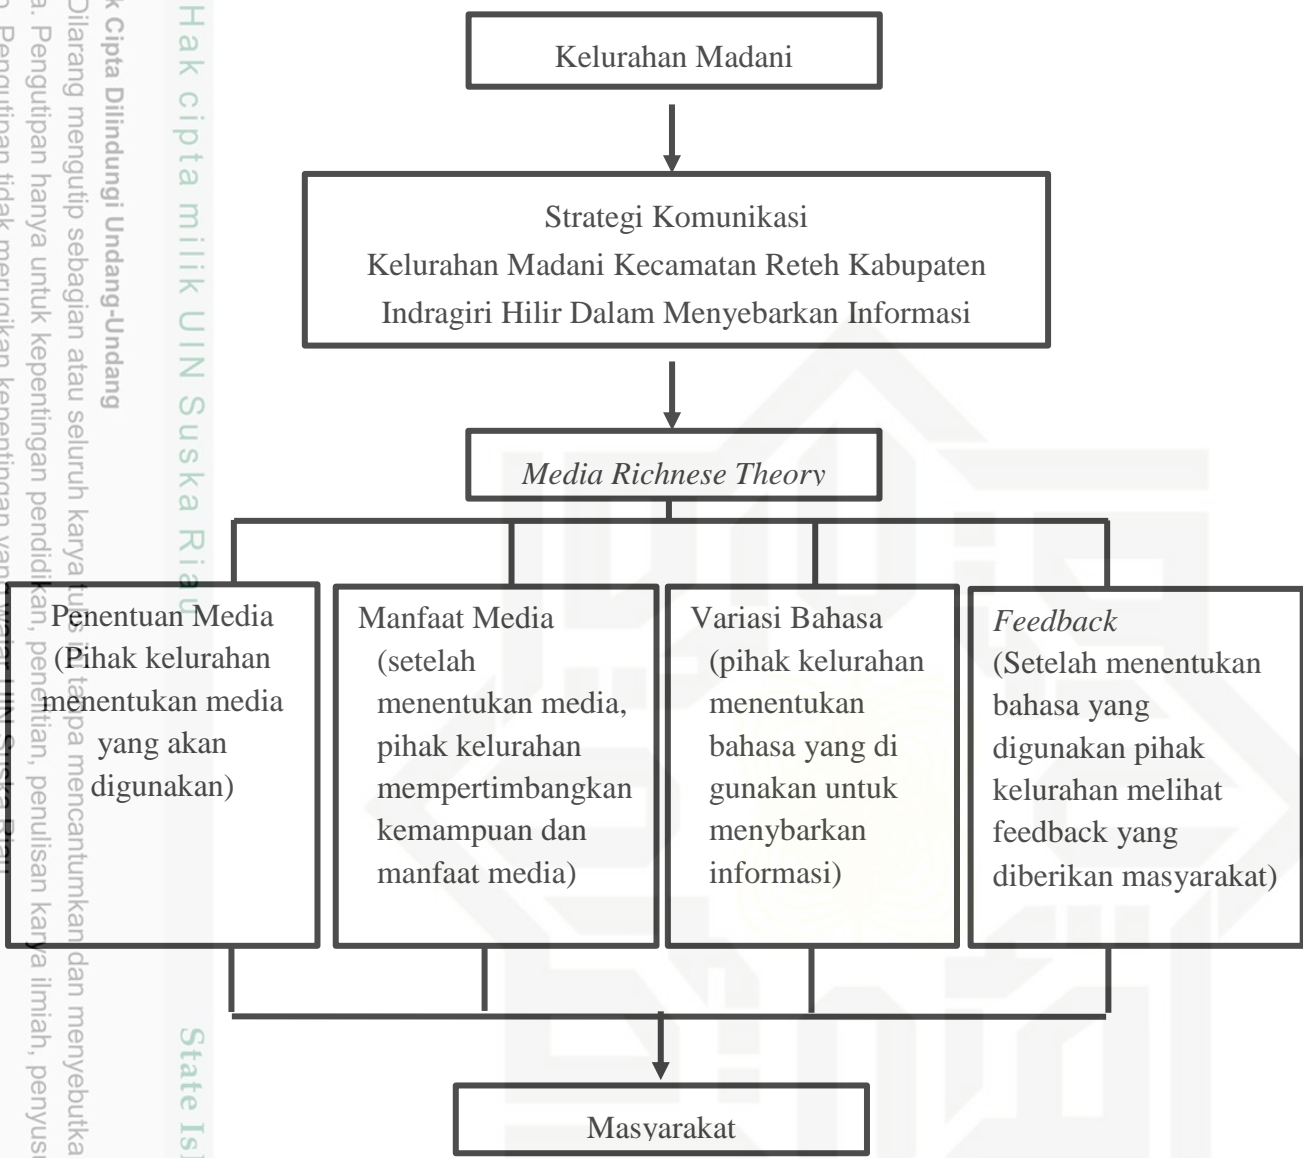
Hak cipta milik UIN Suska Riau

State Isl

k Cipta Dilindungi Undang-Undang
Dilarang mengutip sebagian atau seluruh karya tulis ini tanpa mencantumkan dan menyebutka
a. Pengutipan hanya untuk kepentingan pendidikan, penelitian, penulisan karya ilmiah, penyus
b. Pengutipan tidak merugikan kepentingan yang wajar UIN Suska Riau

Kelurahan Madani

Strategi Komunikasi
Kelurahan Madani Kecamatan Reteh Kabupaten Indragiri Hilir Dalam Menyebarkan Informasi

*Media Richnese Theory*

Penentuan Media
(Pihak kelurahan menentukan media yang akan digunakan)

Manfaat Media
(setelah menentukan media, pihak kelurahan mempertimbangkan kemampuan dan manfaat media)

Variasi Bahasa
(pihak kelurahan menentukan bahasa yang di gunakan untuk menybarkan informasi)

*Feedback*
(Setelah menentukan bahasa yang digunakan pihak kelurahan melihat feedback yang diberikan masyarakat)

Masyarakat